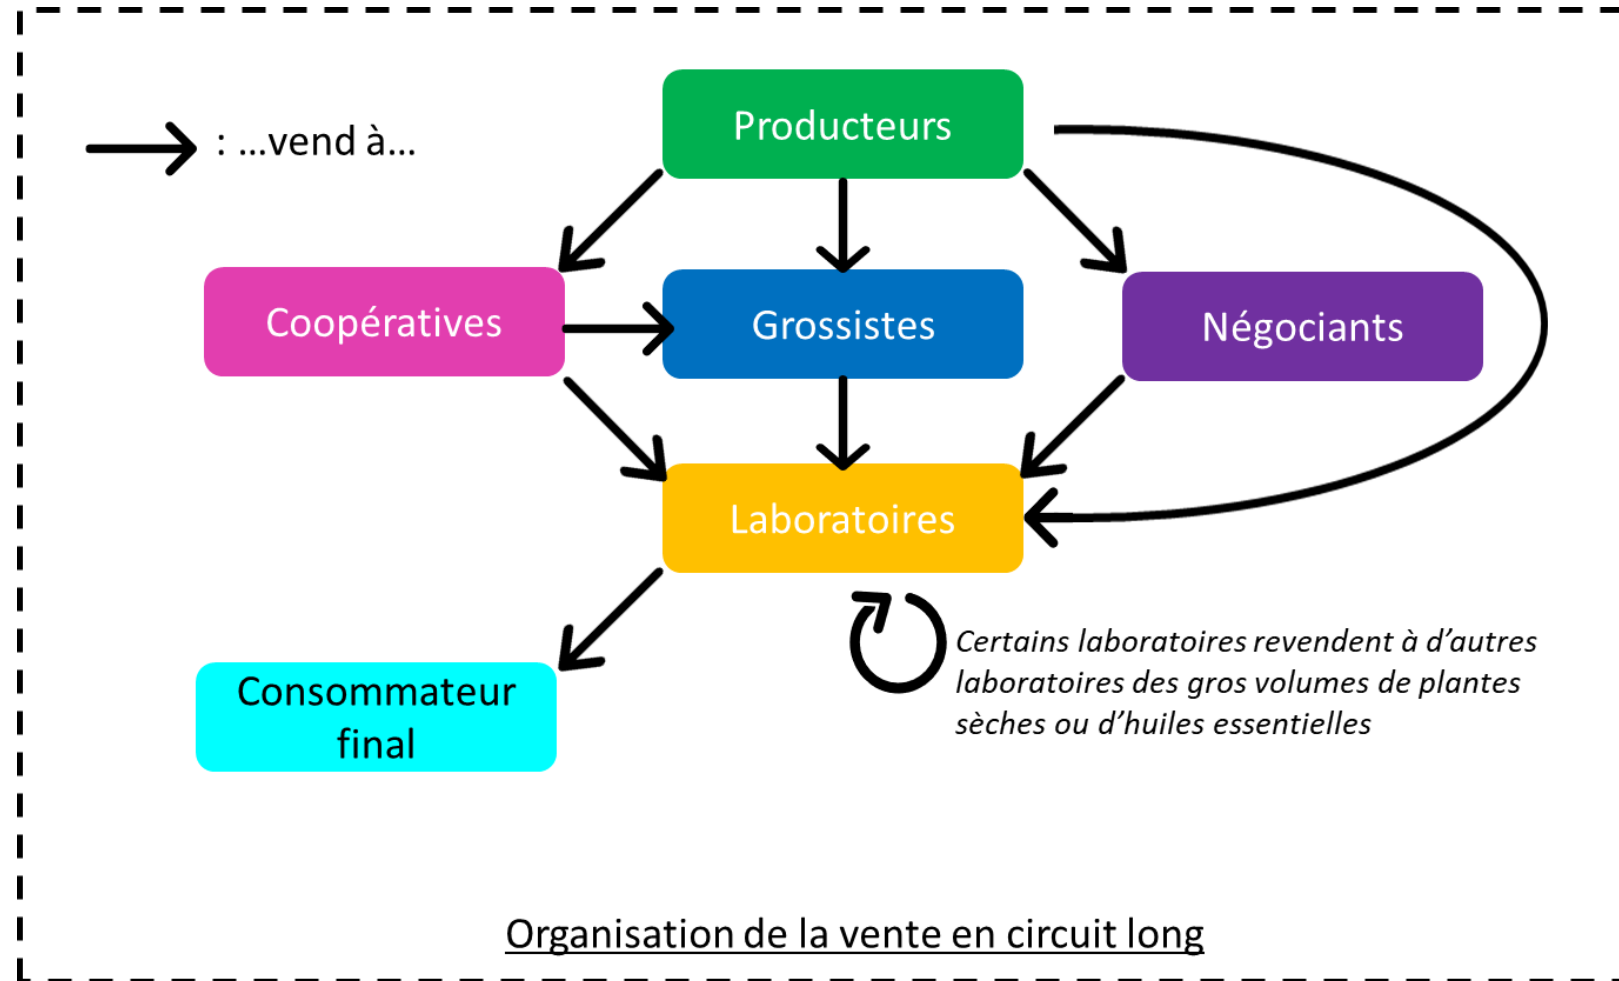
: ...vend à...

Producteurs

Coopératives

Grossistes

Négociants

Laboratoires

Consommateur final

Certains laboratoires revendent à d'autres laboratoires des gros volumes de plantes sèches ou d'huiles essentielles

Organisation de la vente en circuit long